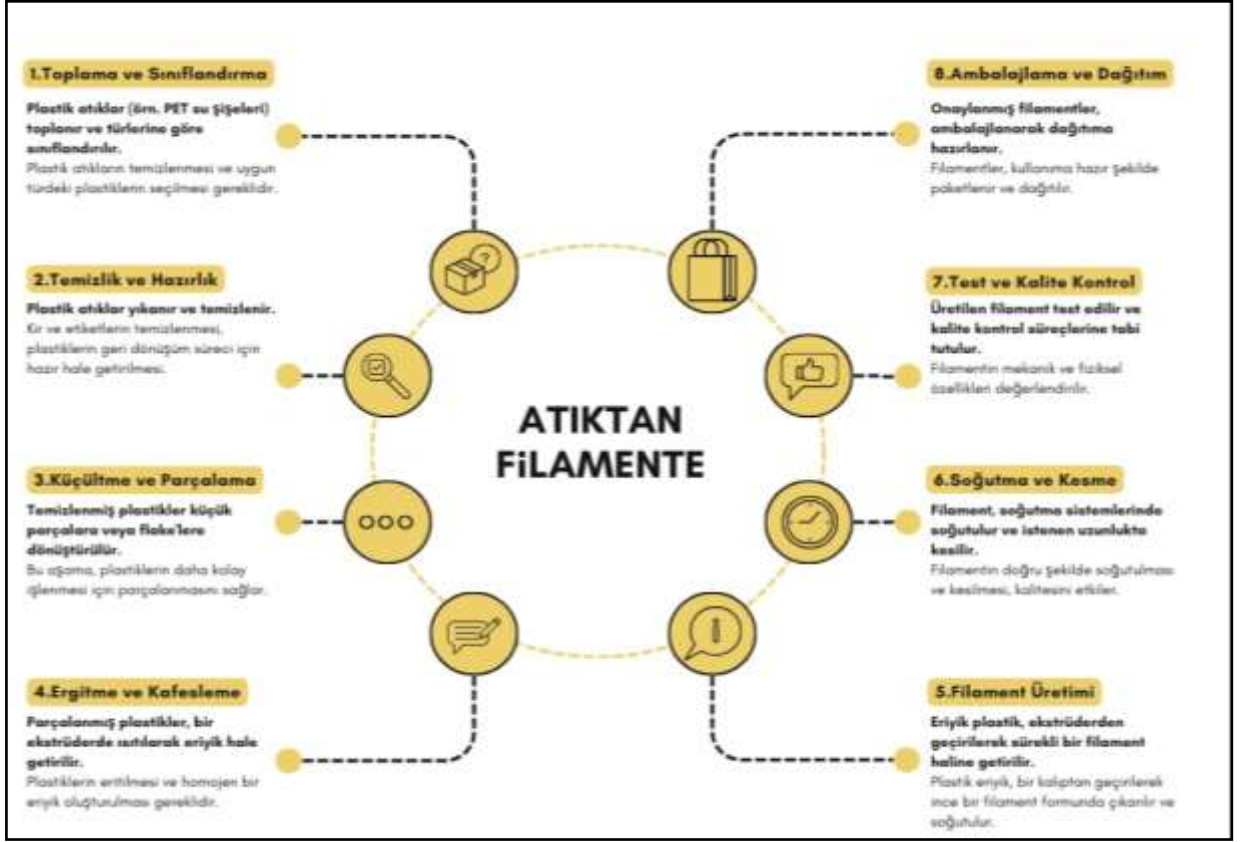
1.Toplama ve Sınıflandırma

Plastik atıklar (örn. PET su şişeleri) toplanır ve türlerine göre sınıflandırılır.
Plastik atıkların temizlenmesi ve uygun türdeki plastiklerin seçilmesi gereklidir.

2.Temizlik ve Hazırlık

Plastik atıklar yıkanır ve temizlenir.
Kir ve etiketlerin temizlenmesi, plastiklerin geri dönüşüm süreci için hazır hale getirilmesi.

3.Küçültme ve Parçalama

Temizlenmiş plastikler küçük parçalara veya flake'lere dönüştürülür.
Bu aşama, plastiklerin daha kolay işlenmesi için parçalanmasını sağlar.

4.Ergitme ve Kafesleme

Parçalanmış plastikler, bir ekstrüderde ısıtılarak eriyik hale getirilir.
Plastiklerin eritilmesi ve homojen bir eriyik oluşturulması gereklidir.

ATIKTAN FiLAMENTE

8.Ambalajlama ve Dağıtım

Onaylanmış filamentler, ambalajlanarak dağıtıma hazırlanır.
Filamentler, kullanıma hazır şekilde paketlenir ve dağıtılır.

7.Test ve Kalite Kontrol

Üretilen filament test edilir ve kalite kontrol süreçlerine tabi tutulur.
Filamentin mekanik ve fiziksel özellikleri değerlendirilir.

6.Soğutma ve Kesme

Filament, soğutma sistemlerinde soğutulur ve istenen uzunlukta kesilir.
Filamentin doğru şekilde soğutulması ve kesilmesi, kalitesini etkiler.

5.Filament Üretimi

Eriyik plastik, ekstrüderden geçirilerek sürekli bir filament haline getirilir.
Plastik eriyik, bir kalıptan geçirilerek ince bir filament formunda çıkarılır ve soğutulur.